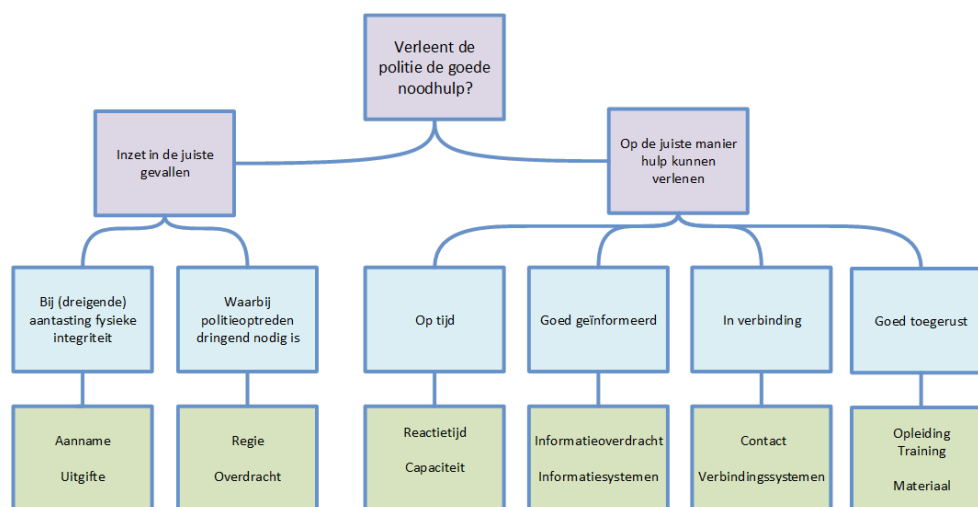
Verleent de politie de goede noodhulp?

Inzet in de juiste gevallen

Op de juiste manier hulp kunnen verlenen

Bij (dreigende) aantasting fysieke integriteit

Waarbij politieoptreden dringend nodig is

Op tijd

Goed geïnformeerd

In verbinding

Goed toegerust

Aanname

Uitgifte

Regie

Overdracht

Reactietijd

Capaciteit

Informatieoverdracht

Informatiesystemen

Contact

Verbindingssystemen

Opleiding

Training

Materiaal